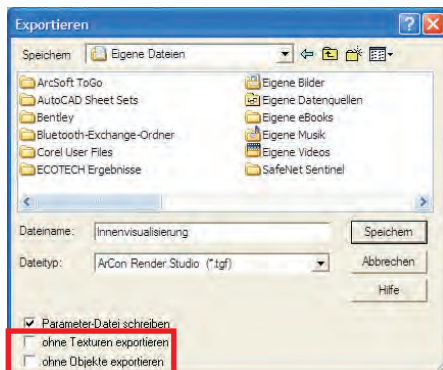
Exportieren

Speichern  Eigene Dateien

ArcSoft ToGo
AutoCAD Sheet Sets
Bentley
Bluetooth-Exchange-Ordner
Corel User Files
ECOTECH Ergebnisse

Eigene Bilder
Eigene Datenquellen
Eigene eBooks
Eigene Musik
Eigene Videos
SafeNet Sentinel

Dateiname: Innenvisualisierung
Speichern

Dateityp: ArCon Render Studio (*.tgf)
Abbrechen

Hilfe

Parameter-Datei schreiben
ohne Texturen exportieren
ohne Objekte exportieren